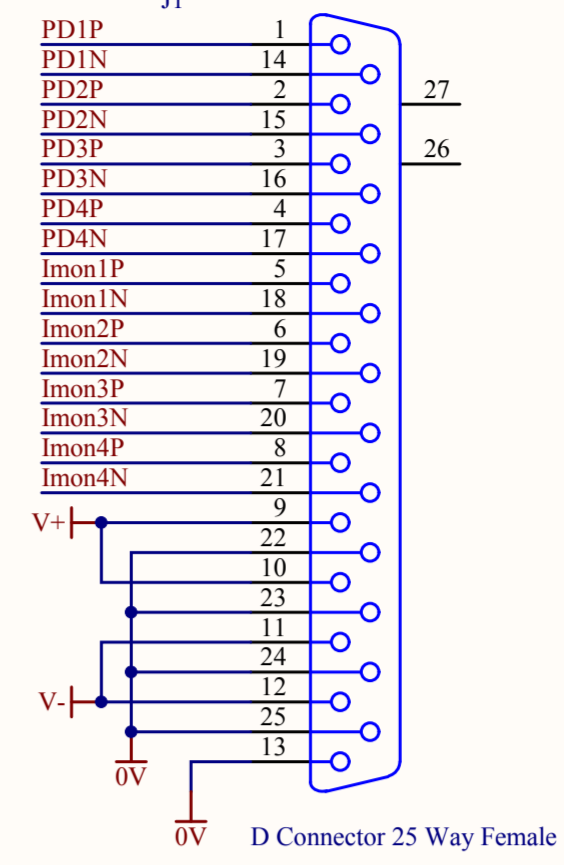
J1

PD1P 1
PD1N 14
PD2P 2
PD2N 15
PD3P 3
PD3N 16
PD4P 4
PD4N 17
Imon1P 5
Imon1N 18
Imon2P 6
Imon2N 19
Imon3P 7
Imon3N 20
Imon4P 8
Imon4N 21
V+ 9
22
10
23
11
24
V- 12
25
13
0V
0V

27
26

D Connector 25 Way Female